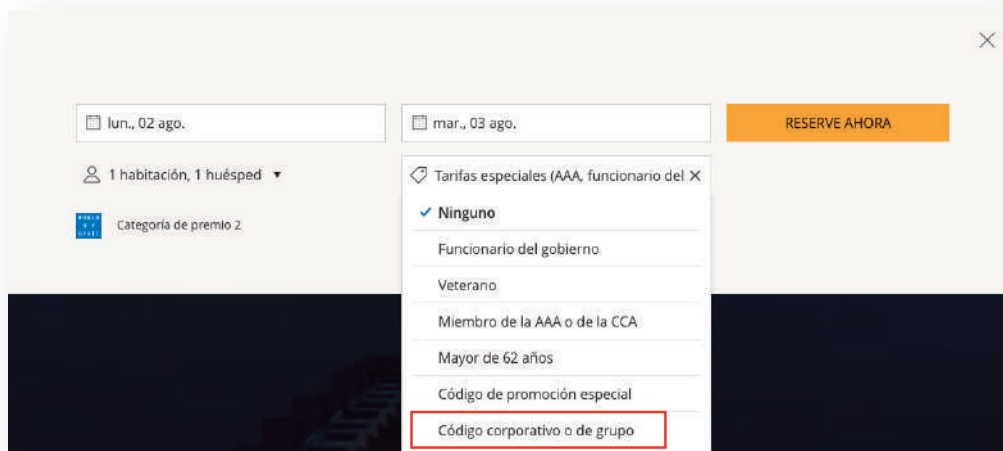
lun., 02 ago.

mar., 03 ago.

RESERVE AHORA

1 habitación, 1 huésped ▾

Tarifas especiales (AAA, funcionario del ✕

Categoría de premio 2

✓ Ninguno

Funcionario del gobierno

Veterano

Miembro de la AAA o de la CCA

Mayor de 62 años

Código de promoción especial

Código corporativo o de grupo